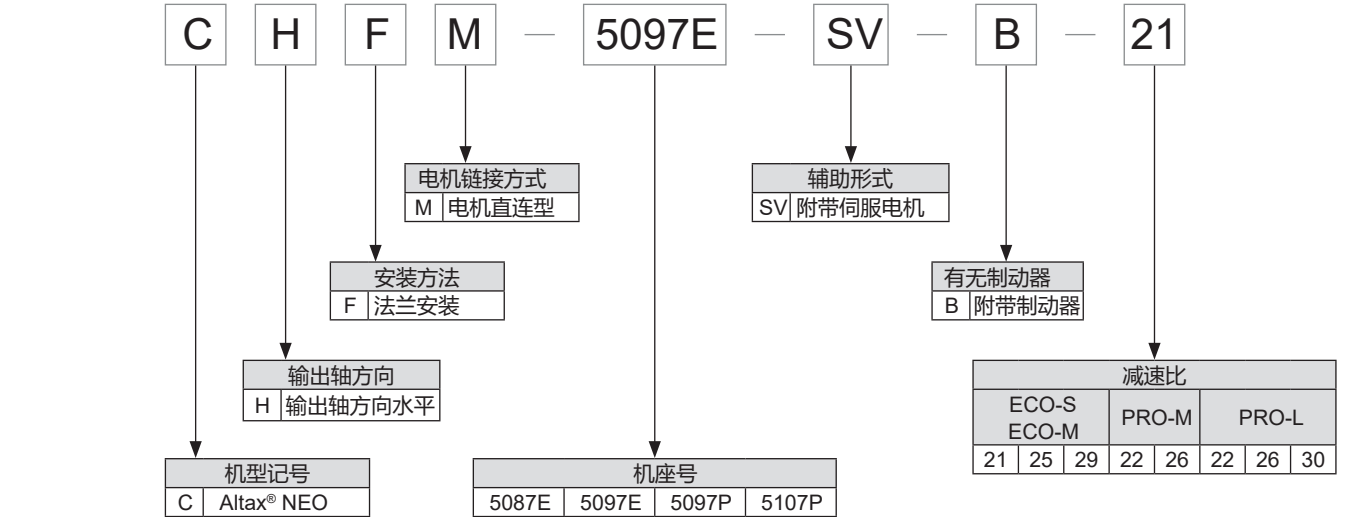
C H F M — 5097E — SV — B — 21

电机链接方式

| M | 电机直连型 |
|---|---|

辅助形式

| SV | 附带伺服电机 |
|---|---|

安装方法

| F | 法兰安装 |
|---|---|

有无制动器

| B | 附带制动器 |
|---|---|

输出轴方向

| H | 输出轴方向水平 |
|---|---|

减速比

| ECO-S ECO-M | | | PRO-M | | PRO-L | | |
|---|---|---|---|---|---|---|---|
| 21 | 25 | 29 | 22 | 26 | 22 | 26 | 30 |

机型记号

| C | Altax® NEO |
|---|---|

机座号

| 5087E | 5097E | 5097P | 5107P |
|---|---|---|---|